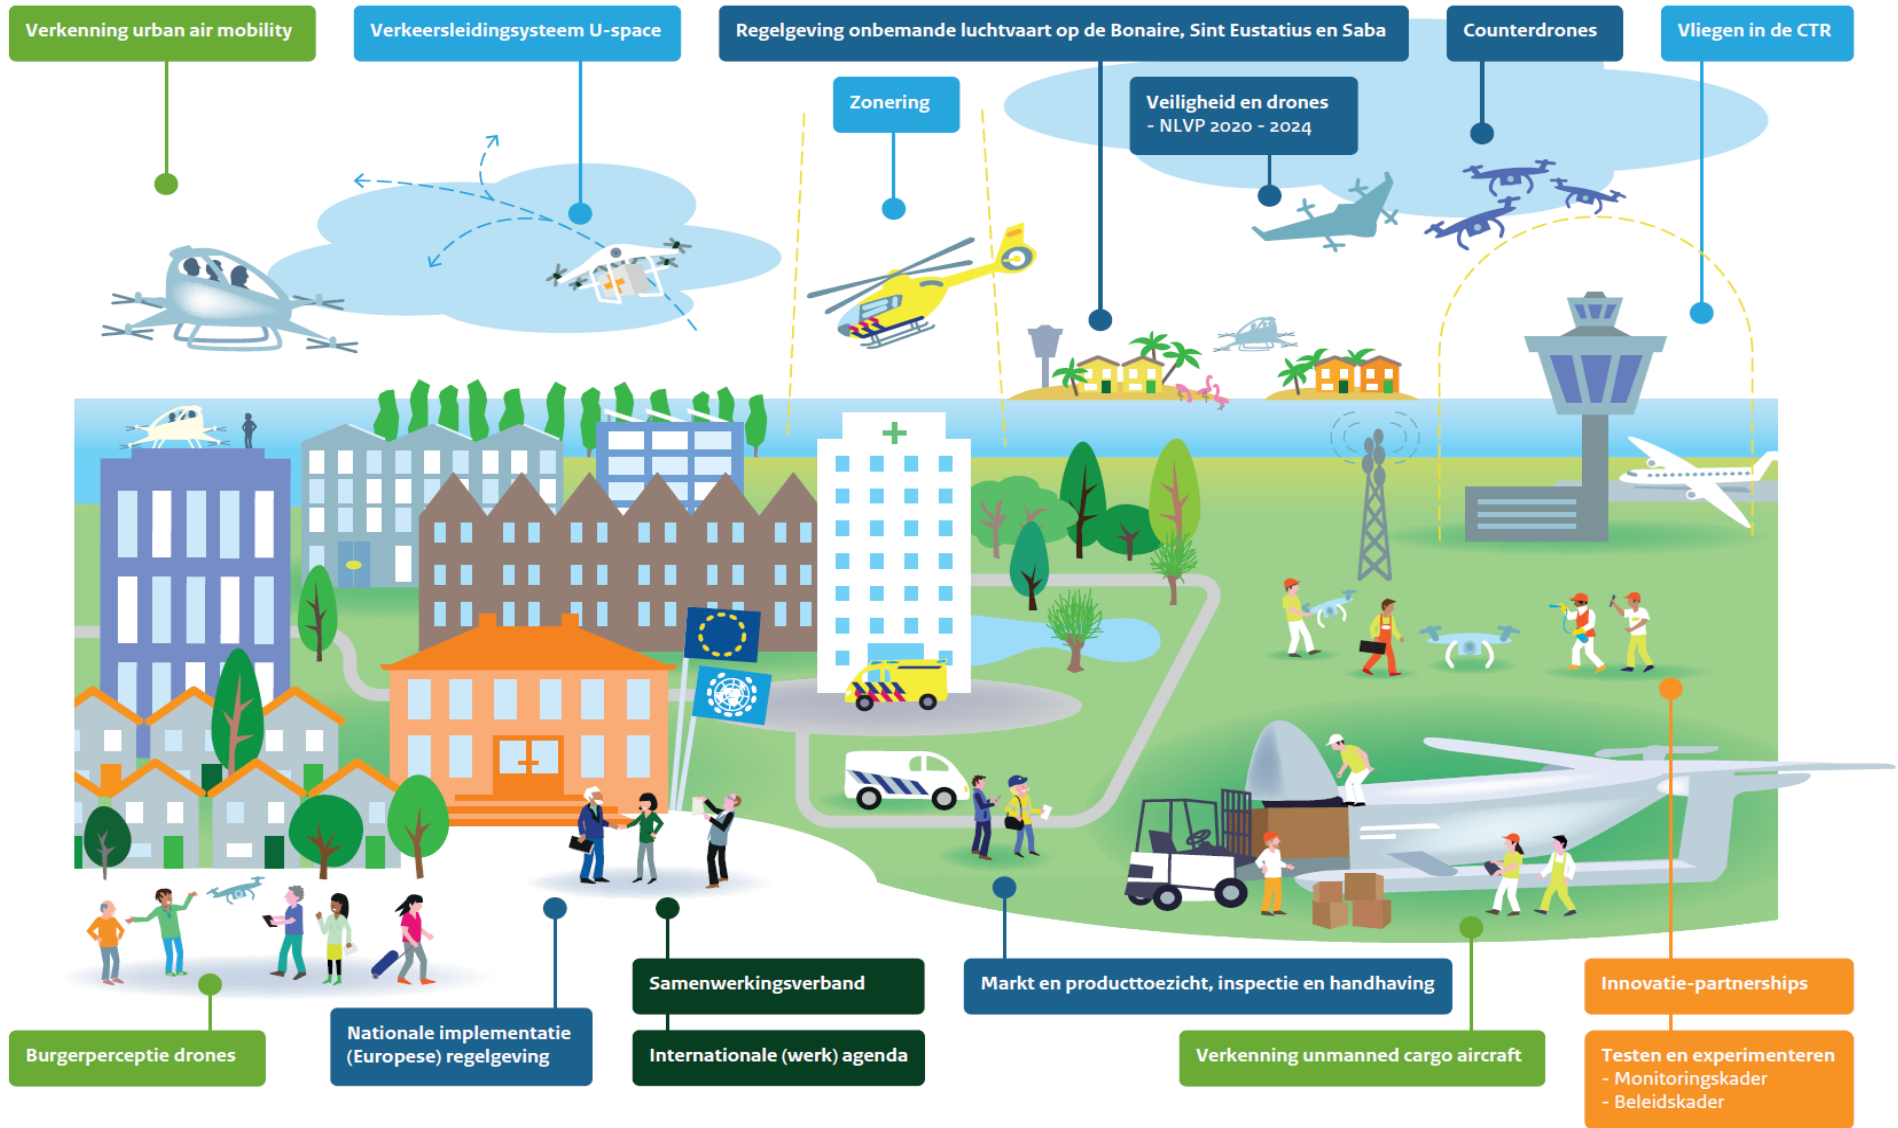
Verkenning urban air mobility

Verkeersleidingssysteem U-space

Regelgeving onbemande luchtvaart op de Bonaire, Sint Eustatius en Saba

Counterdrones

Vliegen in de CTR

Zonering

Veiligheid en drones
- NLVP 2020 - 2024

Samenwerkingsverband

Markt en producttoezicht, inspectie en handhaving

Innovatie-partnerships

Burgerperceptie drones

Nationale implementatie (Europese) regelgeving

Internationale (werk) agenda

Verkenning unmanned cargo aircraft

Testen en experimenteren
- Monitoringskader
- Beleidskader